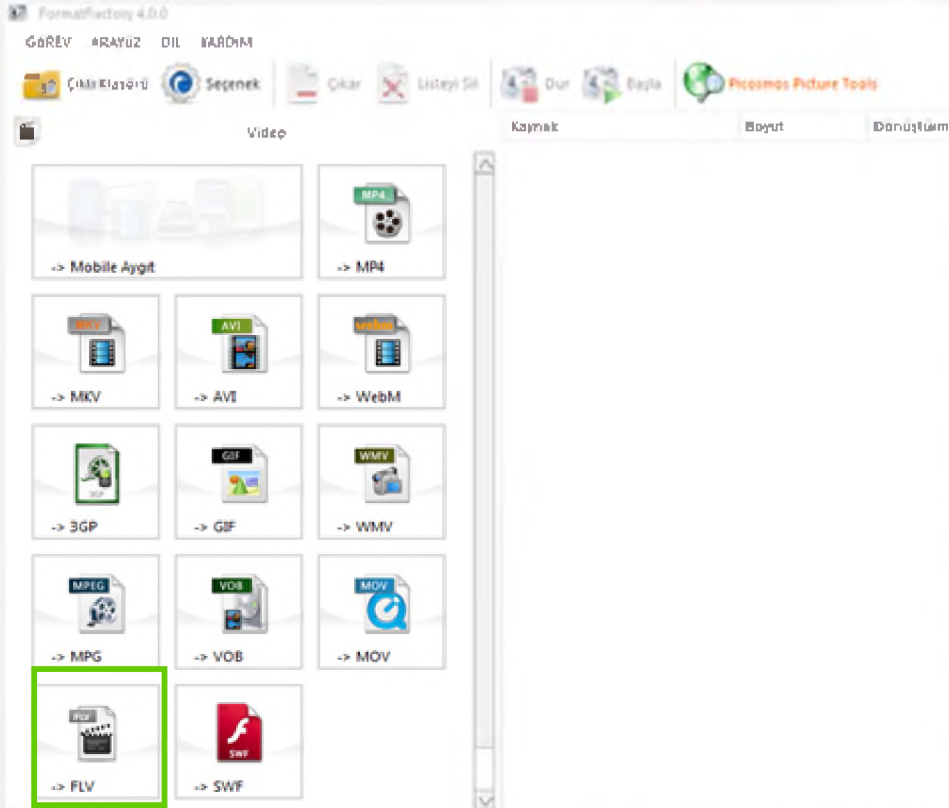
FormatFactory 4.0.0

GÖREV ARAYÜZ DİL YARDIM

Çıktı Klasörü Seçenek Çıkar Listeyi Sil Dur Başla Picosmos Picture Tools

Video

Kaynak Boyut Dönüştürm

-> Mobile Aygıt

MP4
-> MP4

MKV
-> MKV

AVI
-> AVI

webm
-> WebM

3GP
-> 3GP

GIF
-> GIF

WMV
-> WMV

MPEG
-> MPG

VOB
-> VOB

MOV
-> MOV

FLV
-> FLV

SWF
-> SWF